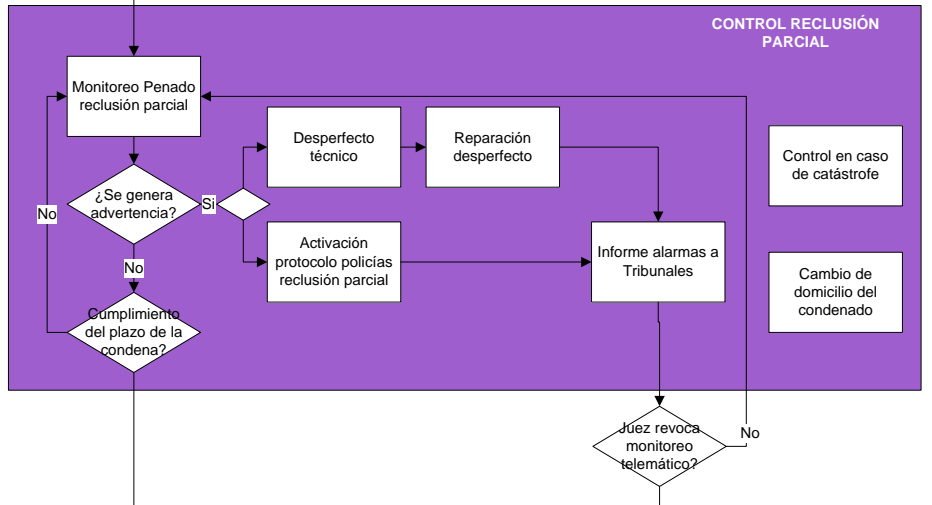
CONTROL RECLUSIÓN PARCIAL

Monitoreo Penado reclusión parcial

¿Se genera advertencia?

Si

No

Desperfecto técnico

Reparación desperfecto

Activación protocolo policías reclusión parcial

Informe alarmas a Tribunales

Control en caso de catástrofe

Cambio de domicilio del condenado

No

Cumplimiento del plazo de la condena?

Juez revoca monitoreo telemático?

No